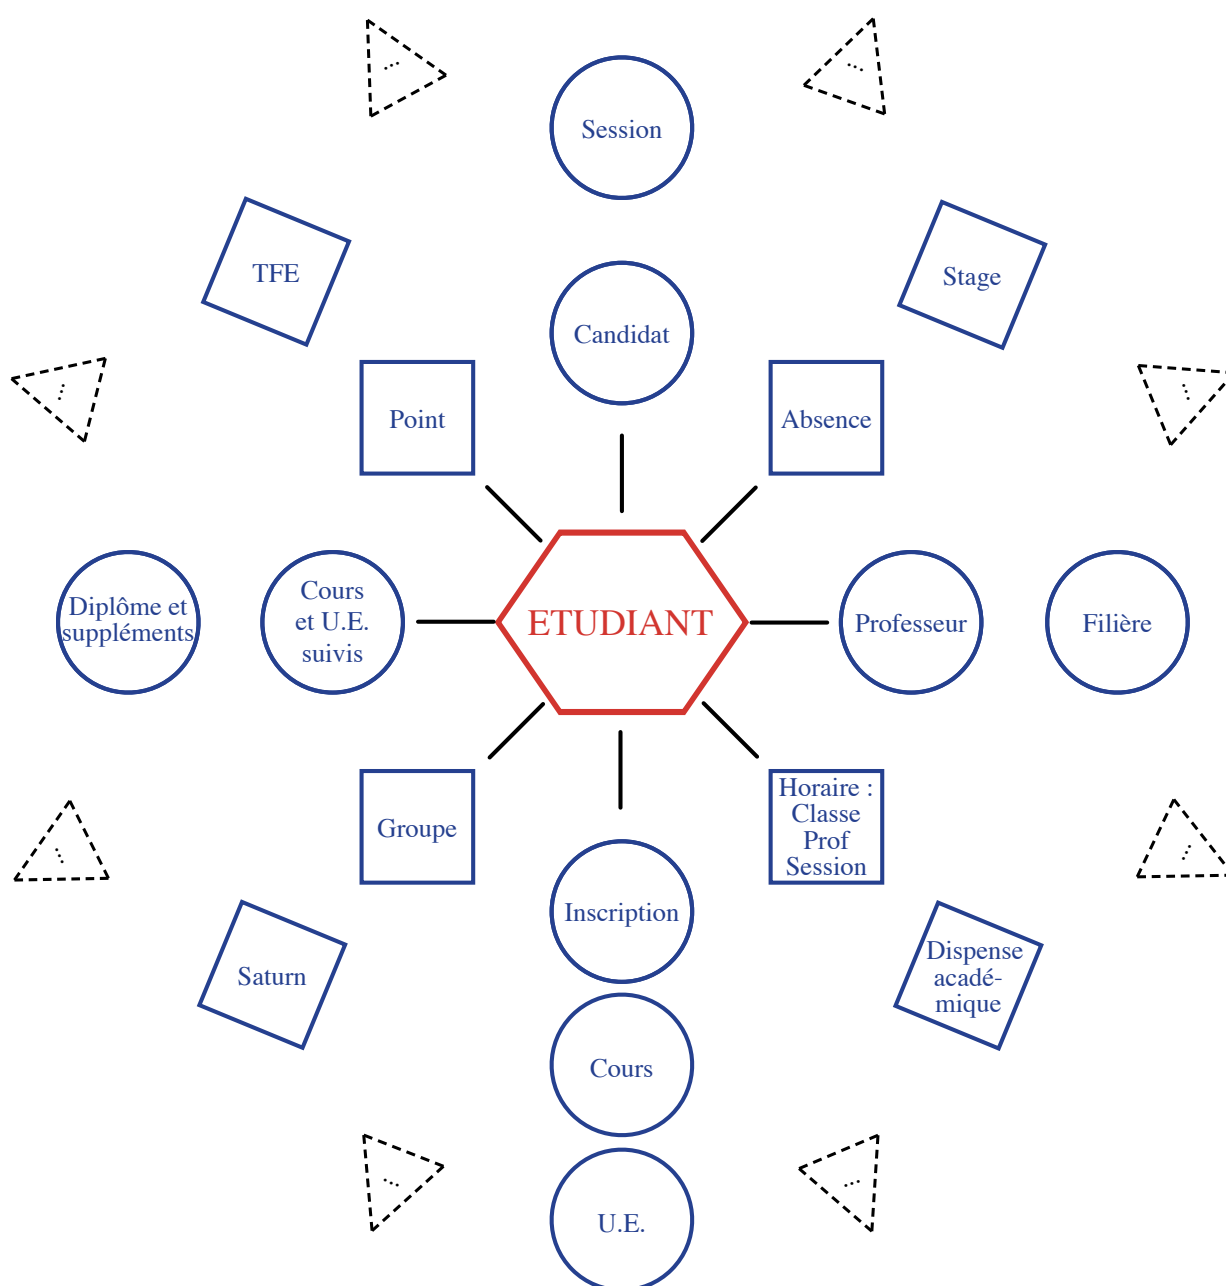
...

...

Session

TFE

Stage

Candidat

...

...

Point

Absence

ETUDIANT

Diplôme et suppléments

Cours et U.E. suivis

Professeur

Filière

...

...

Groupe

Horaire : Classe Prof Session

Inscription

Saturn

Dispense académique

Cours

...

...

U.E.